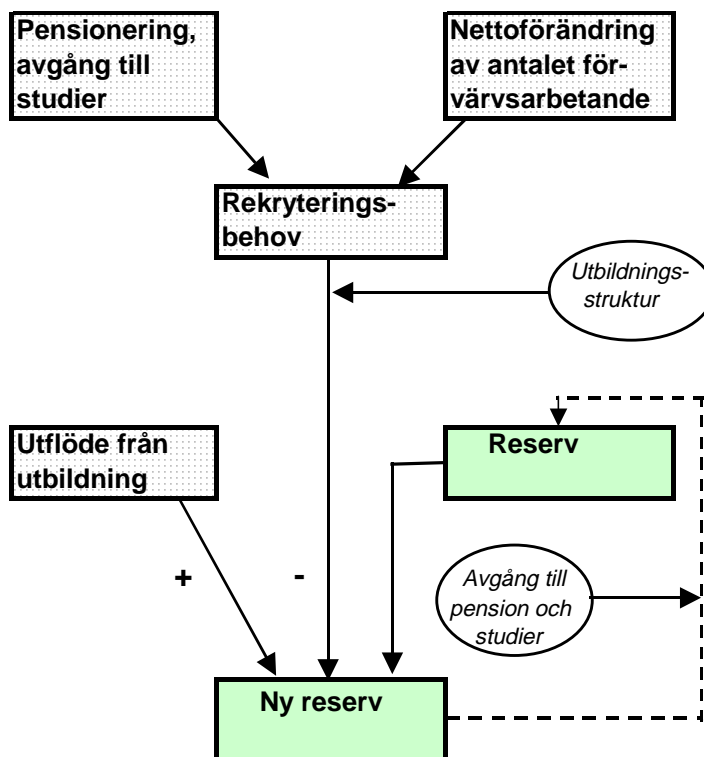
Pensionering, avgång till studier

Nettoförändring av antalet förvärvsarbetande

Rekryteringsbehov

Utbildningsstruktur

Utflöde från utbildning

Reserv

+

-

Avgång till pension och studier

Ny reserv